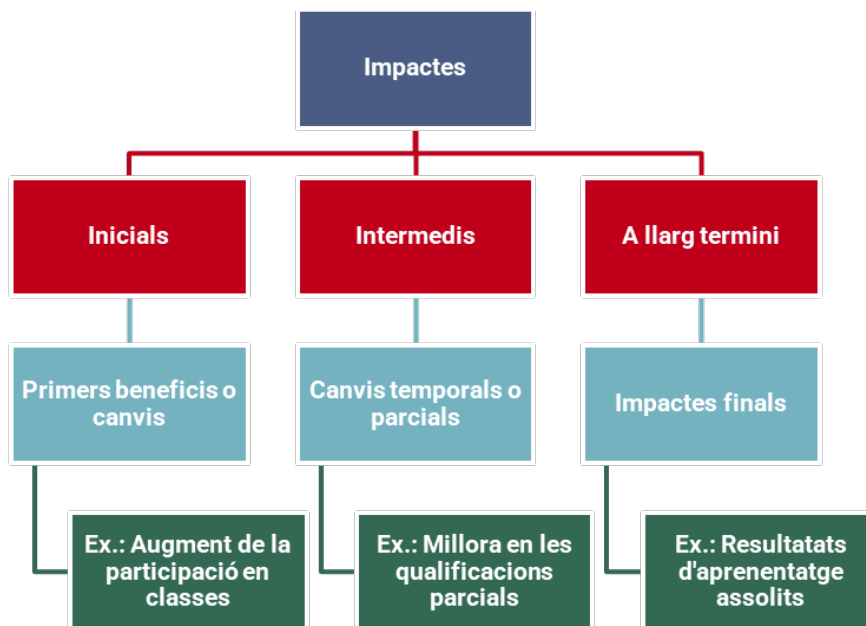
Impactes

Inicials

Primers beneficis o canvis

Ex.: Augment de la participació en classes

Intermedis

Canvis temporals o parcials

Ex.: Millora en les qualificacions parcials

A llarg termini

Impactes finals

Ex.: Resultatats d'aprenentatge assolits